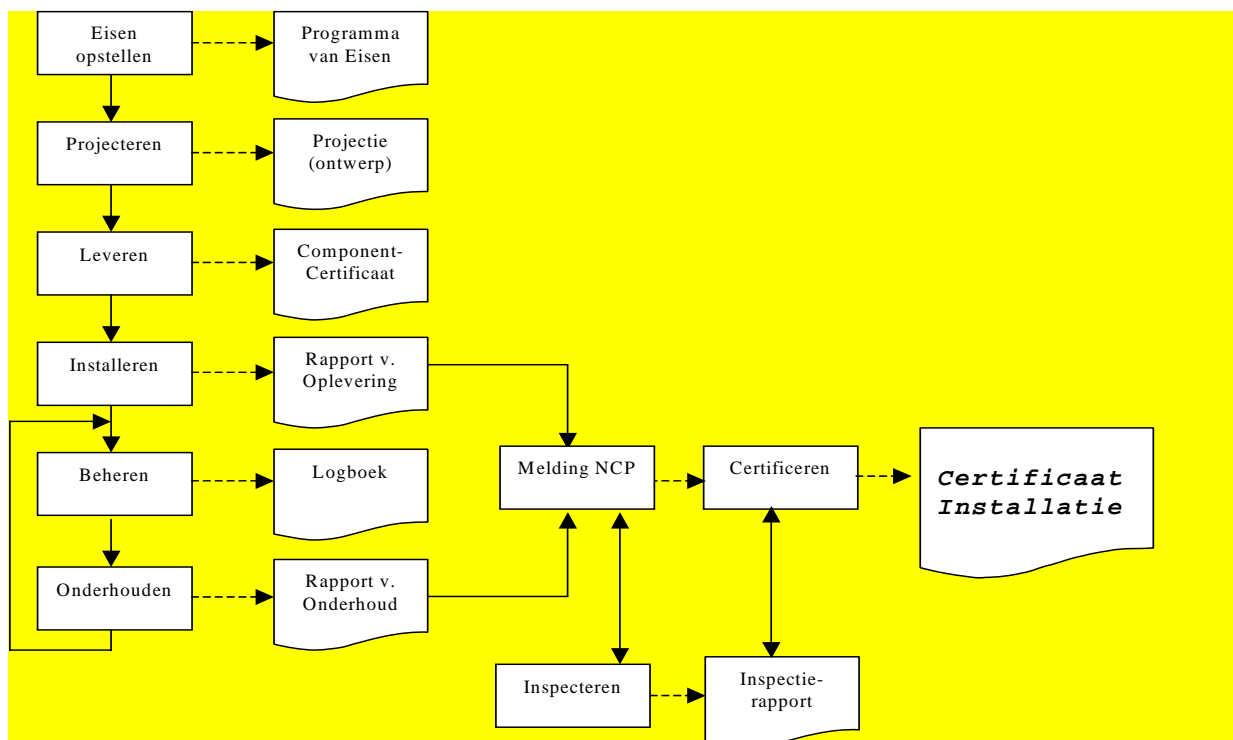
Eisen opstellen

Programma van Eisen

Projecteren

Projectie (ontwerp)

Leveren

Component-Certificaat

Installeren

Rapport v. Oplevering

Beheren

Logboek

Onderhouden

Rapport v. Onderhoud

Melding NCP

Certificeren

Certificaat Installatie

Inspecteren

Inspectie-rapport